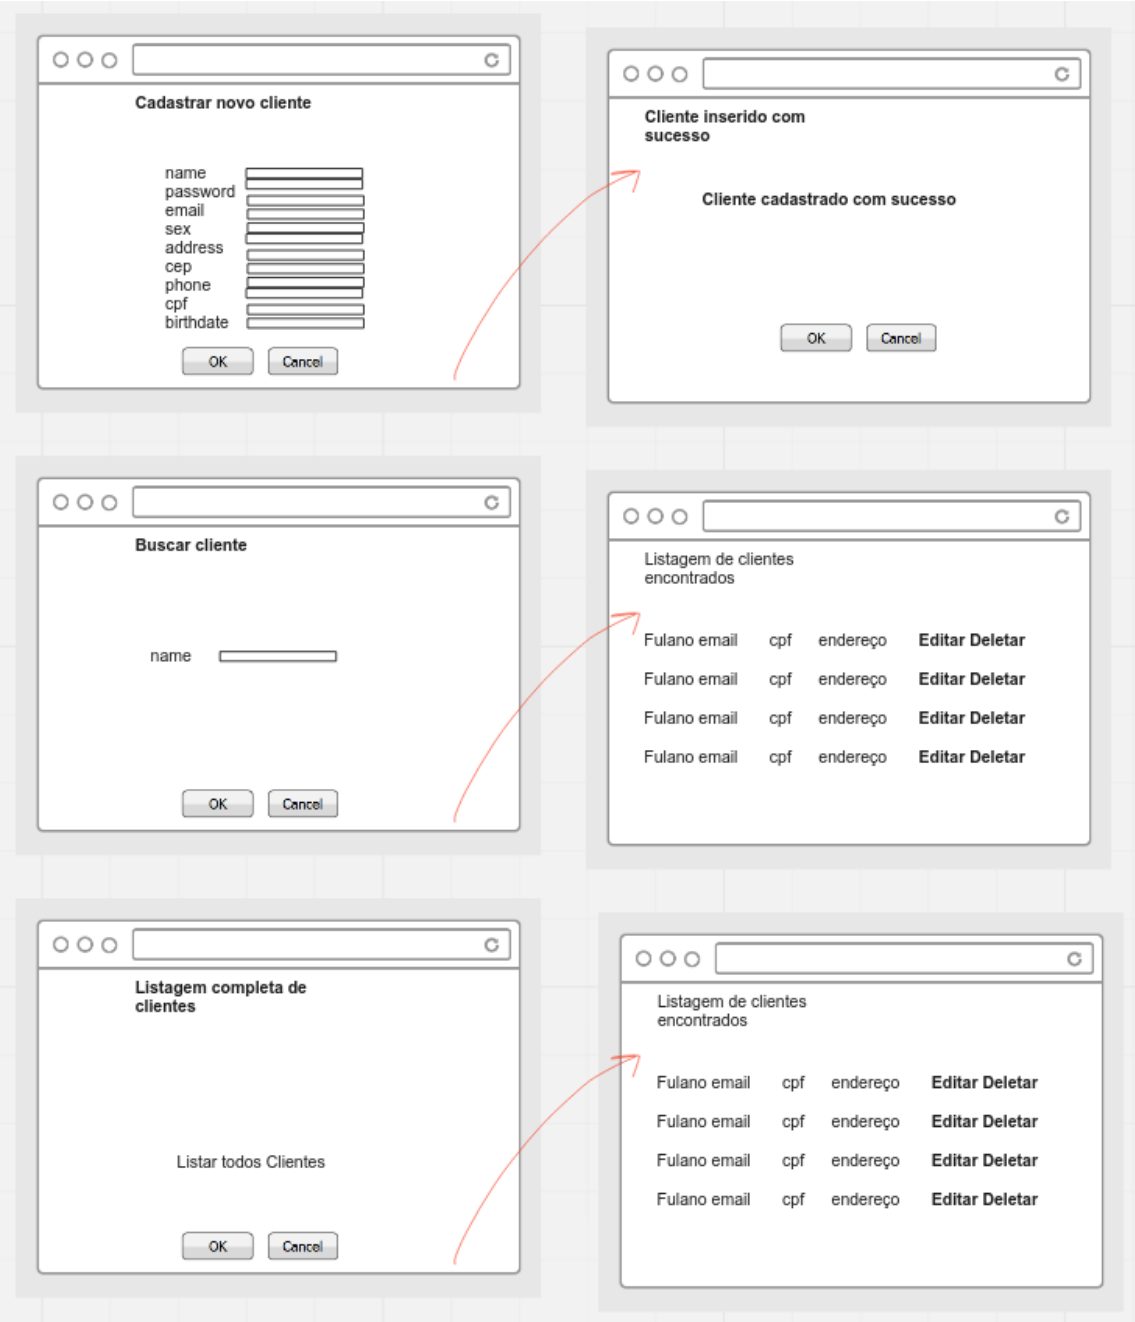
Cadastrar novo cliente

name
password
email
sex
address
cep
phone
cpf
birthdate

OK Cancel

Cliente inserido com sucesso

Cliente cadastrado com sucesso

OK Cancel

Buscar cliente

name

OK Cancel

Listagem de clientes encontrados

| | | | |
|---|---|---|---|
| Fulano email | cpf | endereço | Editar Deletar |
| Fulano email | cpf | endereço | Editar Deletar |
| Fulano email | cpf | endereço | Editar Deletar |
| Fulano email | cpf | endereço | Editar Deletar |

Listagem completa de clientes

Listar todos Clientes

OK Cancel

Listagem de clientes encontrados

| | | | |
|---|---|---|---|
| Fulano email | cpf | endereço | Editar Deletar |
| Fulano email | cpf | endereço | Editar Deletar |
| Fulano email | cpf | endereço | Editar Deletar |
| Fulano email | cpf | endereço | Editar Deletar |